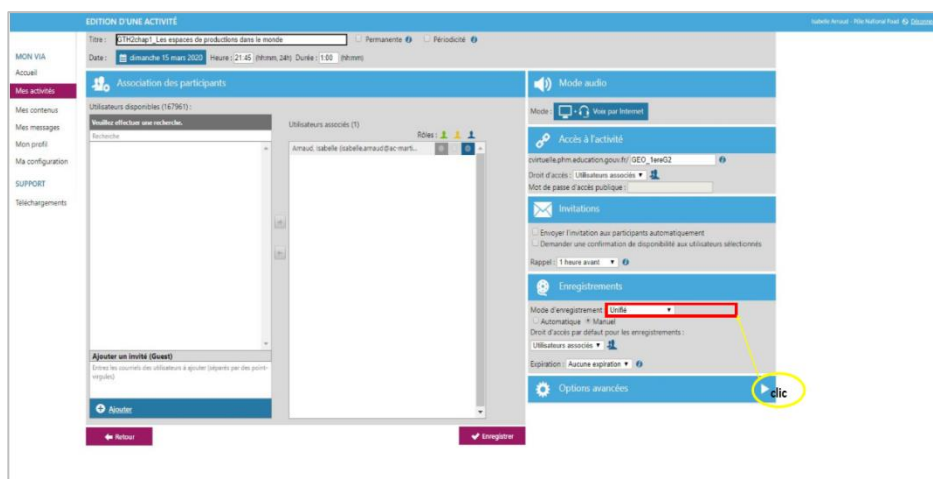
EDITION D'UNE ACTIVITÉ

Isabelle Arnaud - Pôle National Foad Déconn

MON VIA
Accueil
Mes activités
Mes contenus
Mes messages
Mon profil
Ma configuration

SUPPORT
Téléchargements

Titre : GTH2chap1_Les espaces de productions dans le monde
Permanente
Périodicité

Date : dimanche 15 mars 2020 Heure : 21:45 (hh:mm, 24h) Durée : 1:00 (hh:mm)

Association des participants

Utilisateurs disponibles (167961) :

Veuillez effectuer une recherche.
Recherche

Utilisateurs associés (1)
Rôles :
Arnaud, Isabelle (isabelle.arnaud@ac-marti...

Ajouter un invité (Guest)
Entrez les courriels des utilisateurs à ajouter (séparés par des point-virgules)

Ajouter

Mode audio
Mode : Voix par Internet

Accès à l'activité
cvirtuelle.phm.education.gouv.fr/ GEO_1ereG2
Droit d'accès : Utilisateurs associés
Mot de passe d'accès publique :

Invitations
Envoyer l'invitation aux participants automatiquement
Demander une confirmation de disponibilité aux utilisateurs sélectionnés
Rappel : 1 heure avant

Enregistrements
Mode d'enregistrement : Unifié
Automatique Manuel
Droit d'accès par défaut pour les enregistrements :
Utilisateurs associés
Expiration : Aucune expiration

Options avancées

clic

Retour

Enregistrer